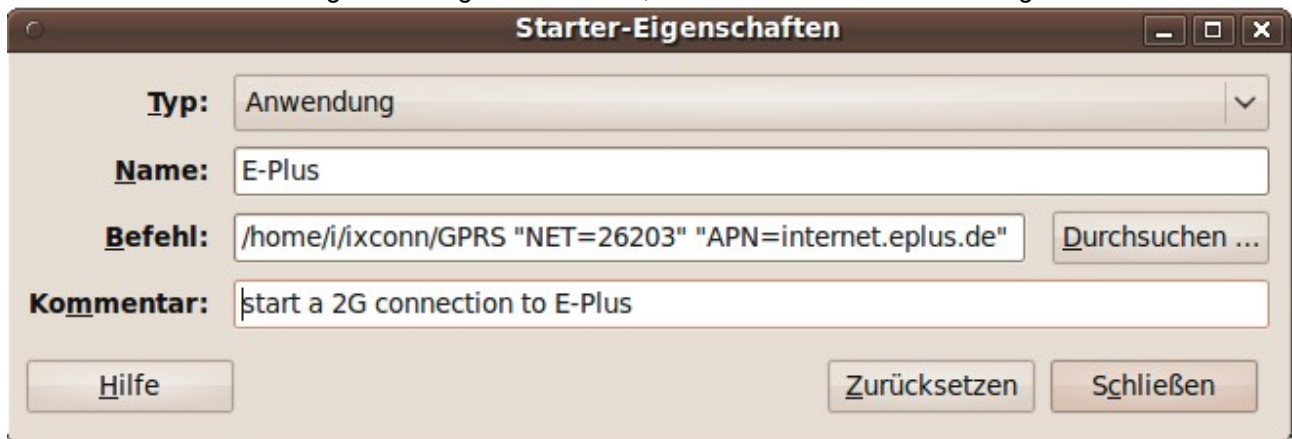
Starter-Eigenschaften

Typ: Anwendung

Name: E-Plus

Befehl: /home/i/ixconn/GPRS "NET=26203" "APN=internet.eplus.de"

Durchsuchen ...

Kommentar: start a 2G connection to E-Plus

Hilfe

Zurücksetzen

Schließen